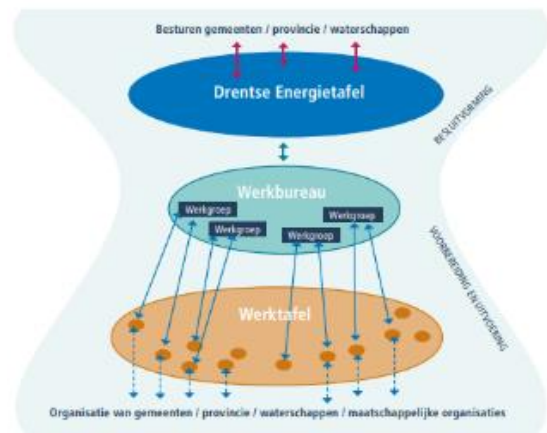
Besturen gemeenten / provincie / waterschappen

Drentse Energietafel

BESLUITVORMING

Werkbureau

Werkgroep

Werkgroep

Werkgroep

Werkgroep

VOORBEREIDING EN UITVOERING

Werktafel

Organisatie van gemeenten / provincie / waterschappen / maatschappelijke organisaties